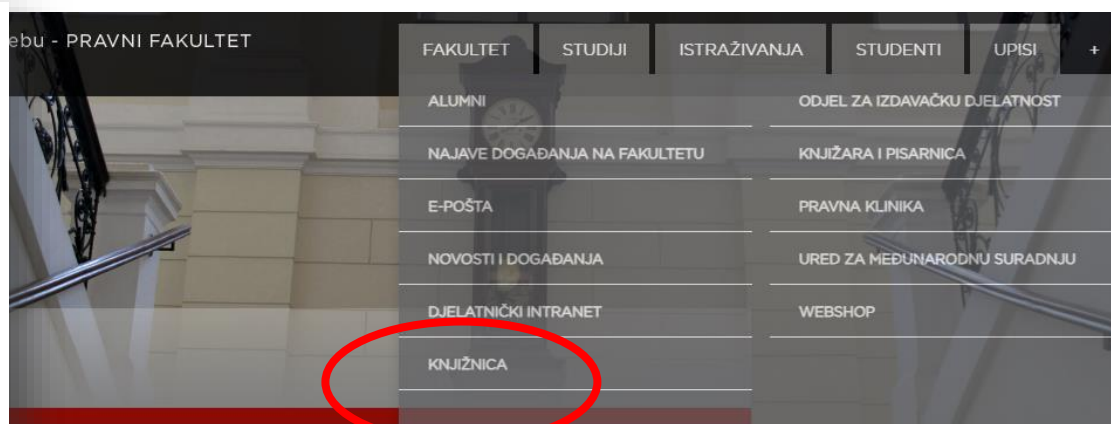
ebu - PRAVNI FAKULTET

FAKULTET STUDIJI ISTRAŽIVANJA STUDENTI UPISI +

ALUMNI
NAJAVE DOGAĐANJA NA FAKULTETU
E-POŠTA
NOVOSTI I DOGAĐANJA
DJELATNIČKI INTRANET
KNJIŽNICA

ODJEL ZA IZDAVAČKU DJELATNOST
KNJIŽARA I PISARNICA
PRAVNA KLINIKA
URED ZA MEĐUNARODNU SURADNJU
WEBSHOP